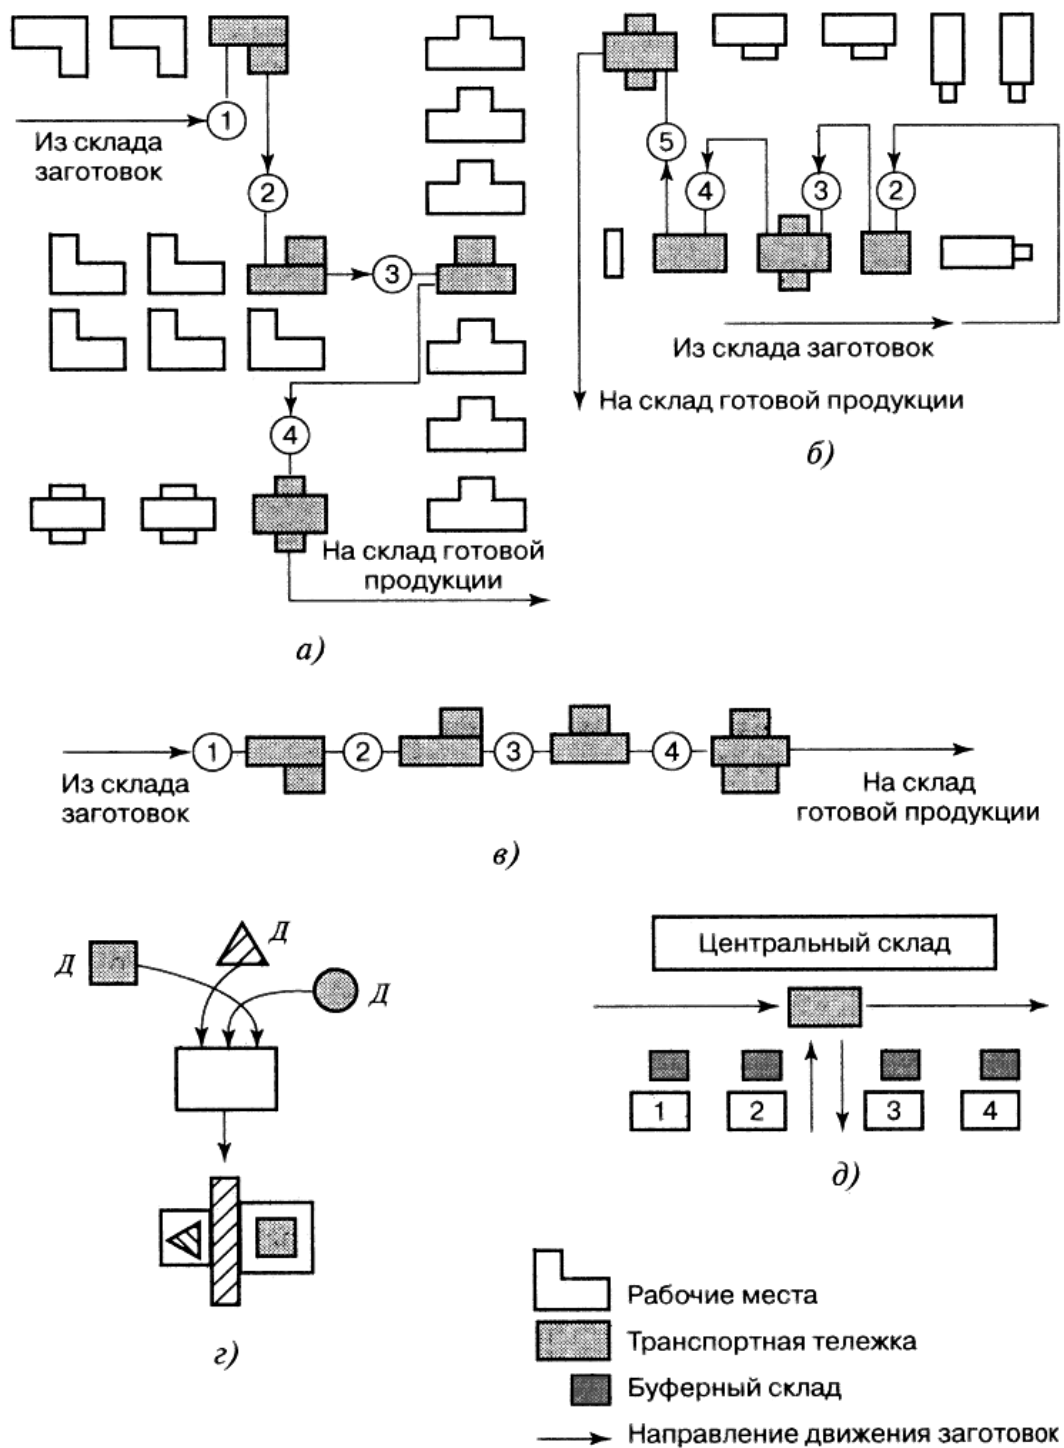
1
Из склада заготовок
2
3
4
На склад готовой продукции
а)

5
4
3
2
Из склада заготовок
На склад готовой продукции
б)

1
2
3
4
Из склада заготовок
На склад готовой продукции
в)

Д
Д
Д
г)

Центральный склад
1
2
3
4
д)

Рабочие места
Транспортная тележка
Буферный склад
Направление движения заготовок